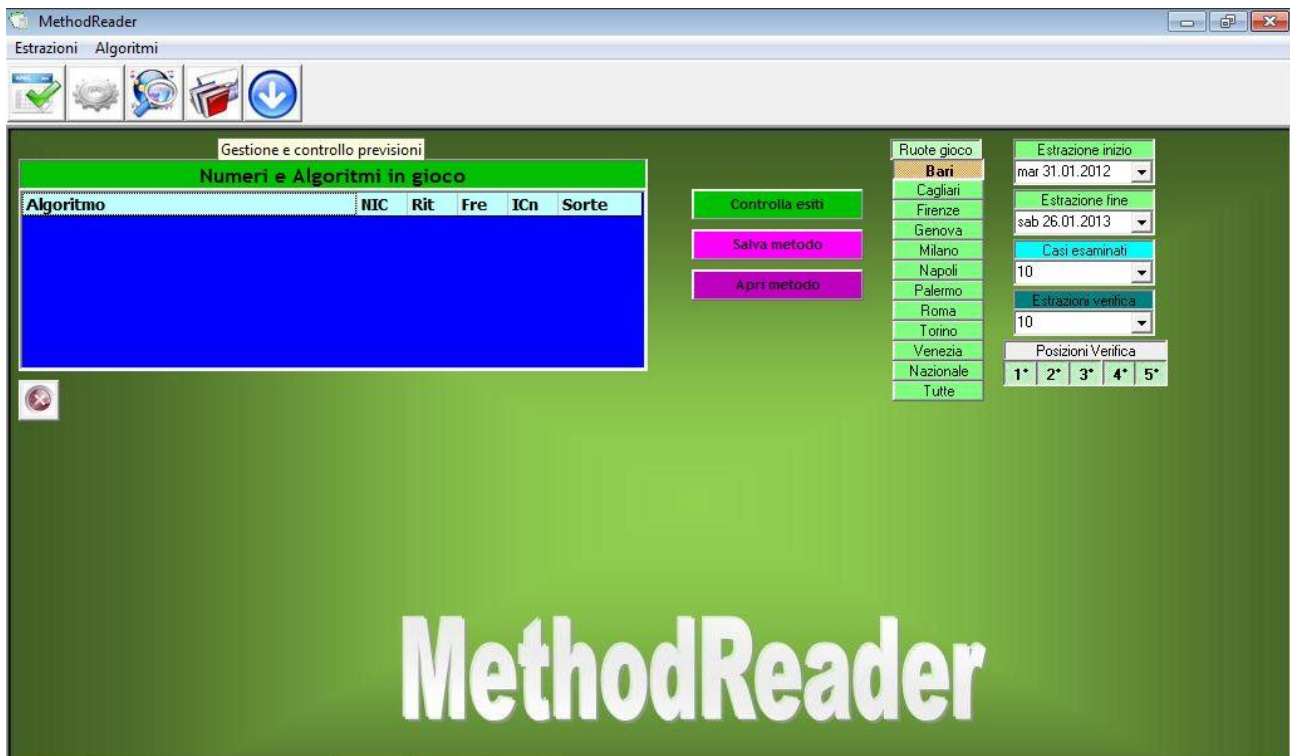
MethodReader

Estrazioni Algoritmi

Gestione e controllo previsioni

Numeri e Algoritmi in gioco

| Algoritmo | NIC | Rit | Fre | ICn | Sorte |
|---|---|---|---|---|---|

Controlla esiti

Salva metodo

Apri metodo

Ruote gioco
Bari
Cagliari
Firenze
Genova
Milano
Napoli
Palermo
Roma
Torino
Venezia
Nazionale
Tutte

Estrazione inizio
mar 31.01.2012

Estrazione fine
sab 26.01.2013

Casi esaminati
10

Estrazioni verifica
10

Posizioni Verifica
1° 2° 3° 4° 5°

MethodReader